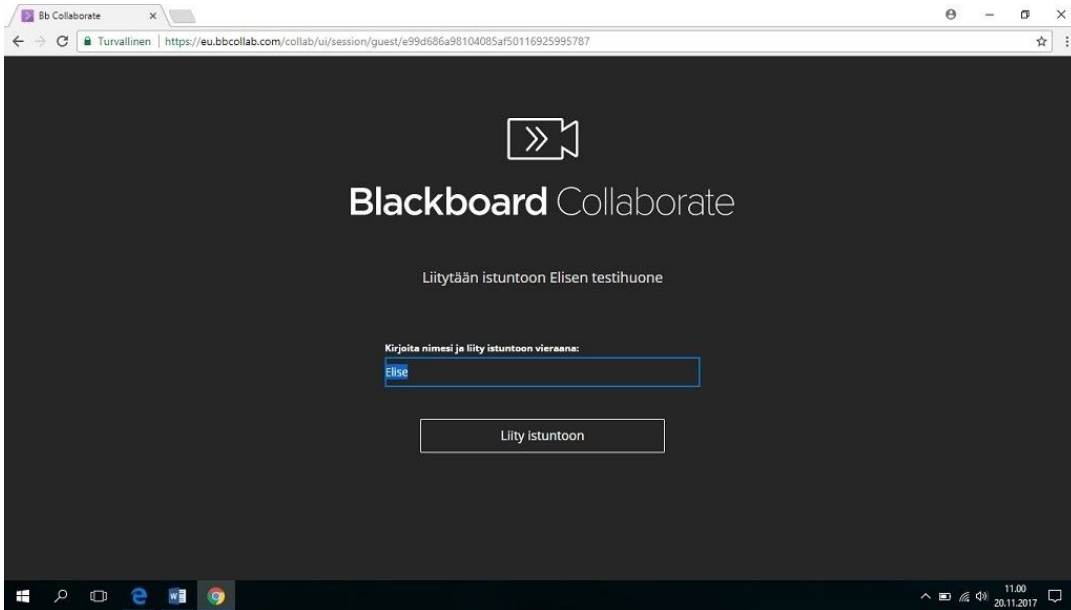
Bb Collaborate

Turvallinen | https://eu.bbcollab.com/collab/ui/session/guest/e99d686a98104085af50116925995787

Blackboard Collaborate

Liitytään istuntoon Elisen testihuone

Kirjoita nimesi ja liity istuntoon vieraana:

Elise

Liity istuntoon

11.00
20.11.2017